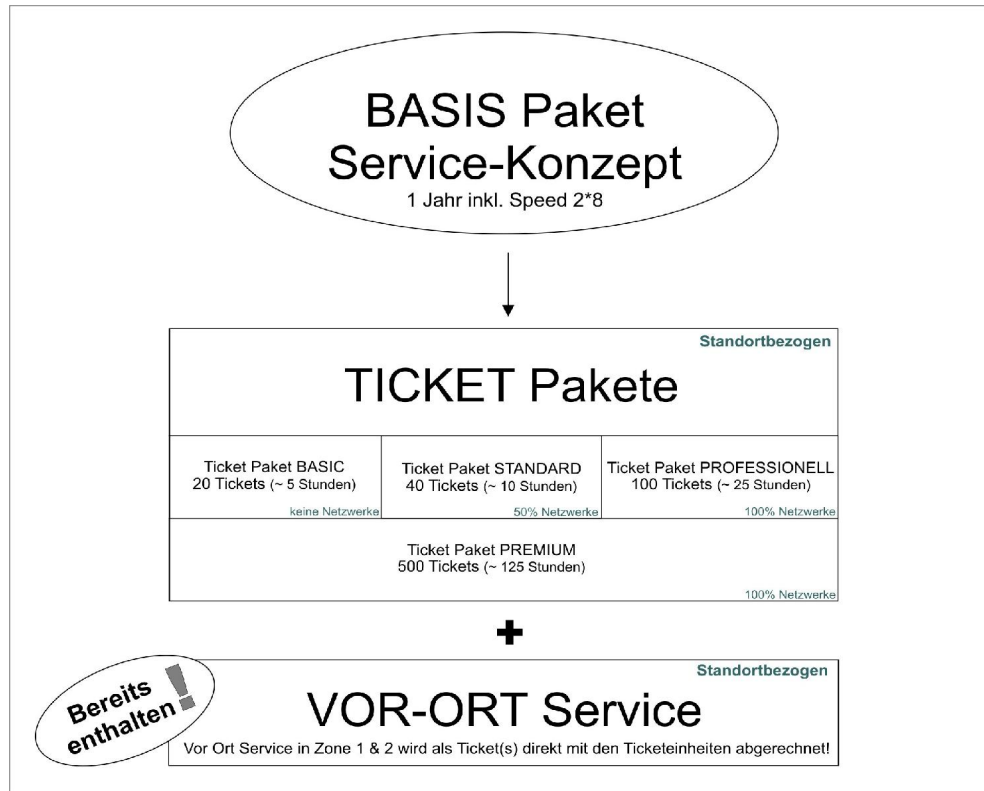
BASIS Paket
Service-Konzept
1 Jahr inkl. Speed 2*8

Standortbezogen

TICKET Pakete

Ticket Paket BASIC
20 Tickets (~ 5 Stunden)
keine Netzwerke

Ticket Paket STANDARD
40 Tickets (~ 10 Stunden)
50% Netzwerke

Ticket Paket PROFESSIONELL
100 Tickets (~ 25 Stunden)
100% Netzwerke

Ticket Paket PREMIUM
500 Tickets (~ 125 Stunden)
100% Netzwerke

+

Bereits enthalten!

Standortbezogen

VOR-ORT Service

Vor Ort Service in Zone 1 & 2 wird als Ticket(s) direkt mit den Ticketeinheiten abgerechnet!